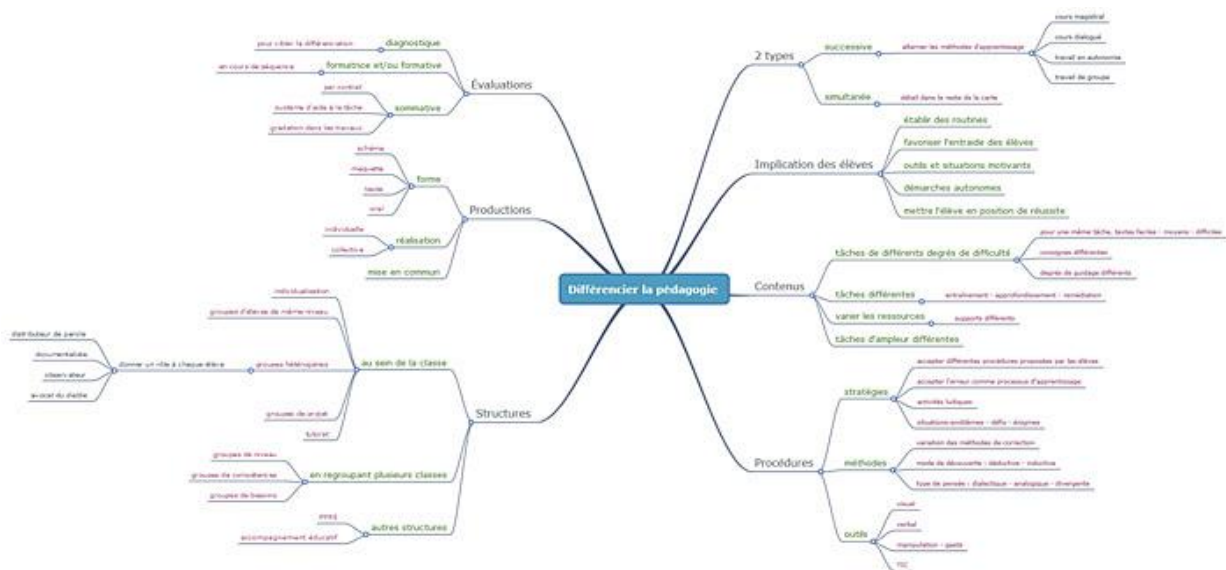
Différencier la pédagogie

Évaluations
diagnostique
pour cibler la différenciation
formatrice et/ou formative
en cours de séquence
sommative
par contrat
système d'aide à la tâche
gradation dans les travaux

Productions
forme
schéma
maquette
texte
oral
réalisation
individuelle
collective
mise en commun

Structures
au sein de la classe
individualisation
groupes d'élèves de même niveau
groupes hétérogènes
donner un rôle à chaque élève
distributeur de parole
documentaliste
observateur
avocat du diable
groupes de projet
tutorat
en regroupant plusieurs classes
groupes de niveau
groupes de compétences
groupes de besoins
autres structures
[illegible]
accompagnement éducatif

2 types
successive
alterner les méthodes d'apprentissage
cours magistral
cours dialogué
travail en autonomie
travail de groupe
simultanée
débat dans le reste de la carte

Implication des élèves
établir des routines
favoriser l'entraide des élèves
outils et situations motivants
démarches autonomes
mettre l'élève en position de réussite

Contenus
tâches de différents degrés de difficulté
pour une même tâche, textes faciles - moyens - difficiles
consignes différenciées
degrés de guidage différents
tâches différentes
entraînement - approfondissement - remédiation
varier les ressources
supports différents
tâches d'ampleur différentes

Procédures
stratégies
accepter différentes procédures proposées par les élèves
accepter l'erreur comme processus d'apprentissage
activités ludiques
situations-problèmes - défis - énigmes
méthodes
variation des méthodes de correction
mode de découverte : déductive - inductive
type de pensée : dialectique - analogique - divergente
outils
visuel
verbal
manipulation - geste
TIC